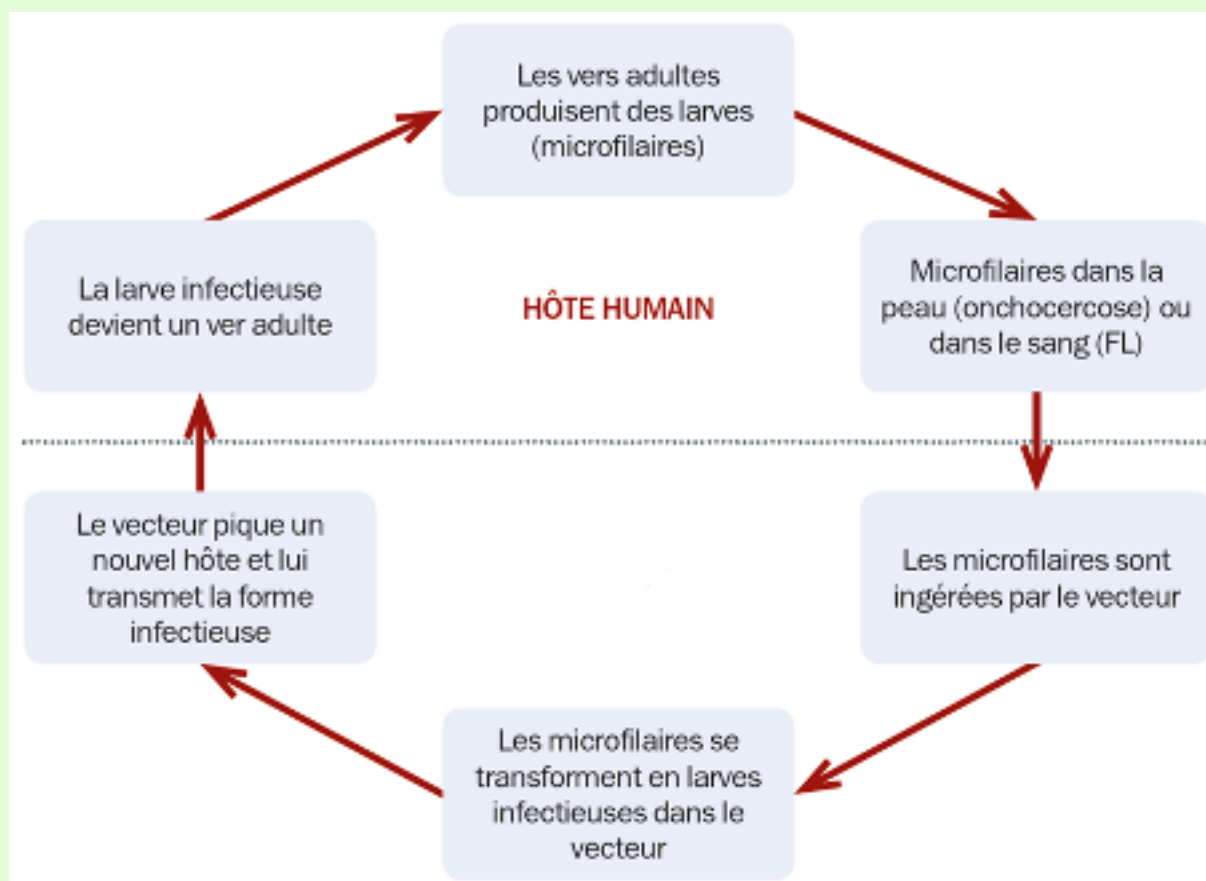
Les vers adultes produisent des larves (microfilaires)

Microfilaires dans la peau (onchocercose) ou dans le sang (FL)

HÔTE HUMAIN

La larve infectieuse devient un ver adulte

Les microfilaires sont ingérées par le vecteur

Les microfilaires se transforment en larves infectieuses dans le vecteur

Le vecteur pique un nouvel hôte et lui transmet la forme infectieuse